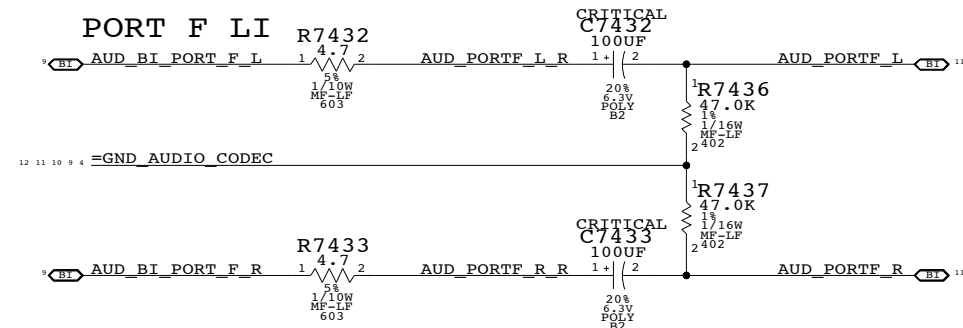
PORT F LI

9 BI AUD_BI_PORT_F_L

R7432
4.7
1 2
5%
1/10W
MF-LF
603

AUD_PORTF_L_R

CRITICAL
C7432
100UF
1 + 2
20%
6.3V
POLY
B2

AUD_PORTF_L BI 11

1 R7436
47.0K
1%
1/16W
MF-LF
2 402

12 11 10 9 4 =GND_AUDIO_CODEC

1 R7437
47.0K
1%
1/16W
MF-LF
2 402

9 BI AUD_BI_PORT_F_R

R7433
4.7
1 2
5%
1/10W
MF-LF
603

AUD_PORTF_R_R

CRITICAL
C7433
100UF
1 + 2
20%
6.3V
POLY
B2

AUD_PORTF_R BI 11